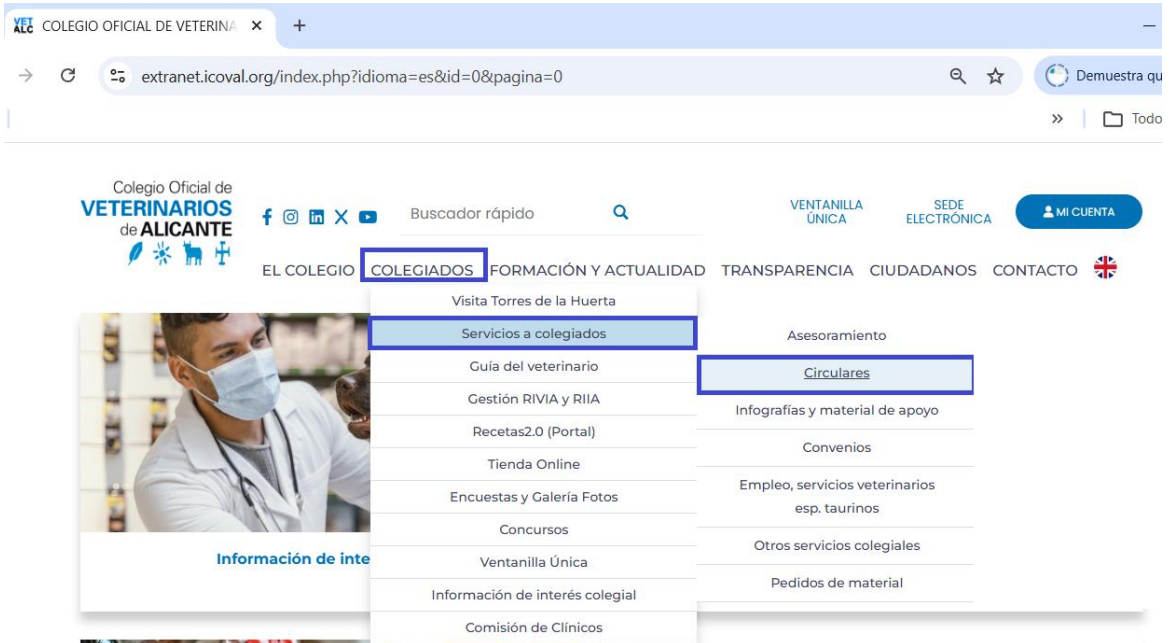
VET ALC COLEGIO OFICIAL DE VETERINA ×  +

extranet.icoval.org/index.php?idioma=es&id=0&pagina=0

Demuestra qu

» Todo

Colegio Oficial de
VETERINARIOS
de ALICANTE

Buscador rápido

VENTANILLA ÚNICA

SEDE ELECTRÓNICA

MI CUENTA

EL COLEGIO COLEGIADOS FORMACIÓN Y ACTUALIDAD TRANSPARENCIA CIUDADANOS CONTACTO

Visita Torres de la Huerta
Servicios a colegiados
Guía del veterinario
Gestión RIVIA y RIIA
Recetas2.0 (Portal)
Tienda Online
Encuestas y Galería Fotos
Concursos
Ventanilla Única
Información de interés colegial
Comisión de Clínicos

Asesoramiento
Circulares
Infografías y material de apoyo
Convenios
Empleo, servicios veterinarios esp. taurinos
Otros servicios colegiales
Pedidos de material

Información de inte